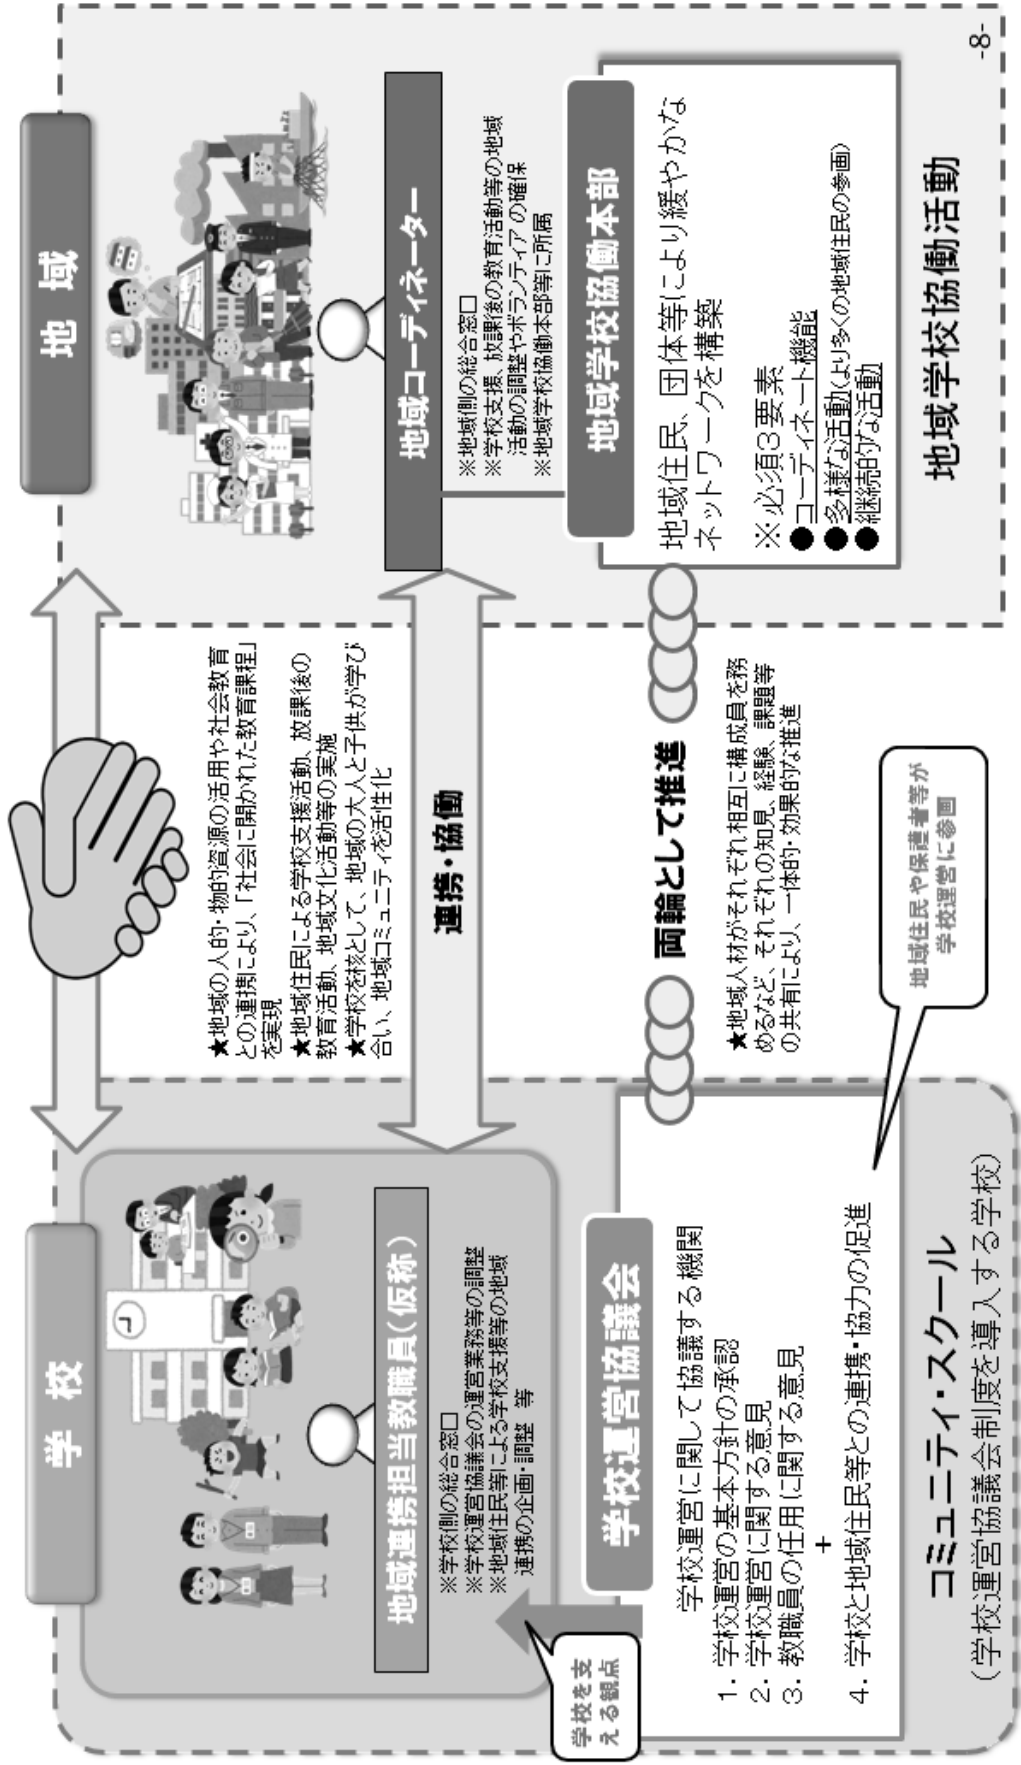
-8-

地域

地域コーディネーター

※地域側の総合窓口
※学校支援、放課後の教育活動等の地域活動の調整やボランティアの確保
※地域学校協働本部等に所属

地域学校協働本部

地域住民、団体等により緩やかなネットワークを構築

※必須3要素
●コーディネート機能
●多様な活動(より多くの地域住民の参画)
●継続的な活動

地域学校協働活動

★地域の人的・物的資源の活用や社会教育との連携により、「社会に開かれた教育課程」を実現
★地域住民による学校支援活動、放課後の教育活動、地域文化活動等の実施
★学校を核として、地域の大人と子供が学び合い、地域コミュニティを活性化

連携・協働

両輪として推進

★地域人材がそれぞれ相互に構成員を務めるなど、それぞれの知見、経験、課題等の共有により、一体的・効果的な推進

地域住民や保護者等が学校運営に参画

学校

地域連携担当教職員(仮称)

※学校側の総合窓口
※学校運営協議会の運営業務等の調整
※地域住民等による学校支援等の地域連携の企画・調整 等

学校を支える観点

学校運営協議会

学校運営に関して協議する機関
1. 学校運営の基本方針の承認
2. 学校運営に関する意見
3. 教職員の任用に関する意見
+
4. 学校と地域住民等との連携・協力の促進

コミュニティ・スクール
(学校運営協議会制度を導入する学校)